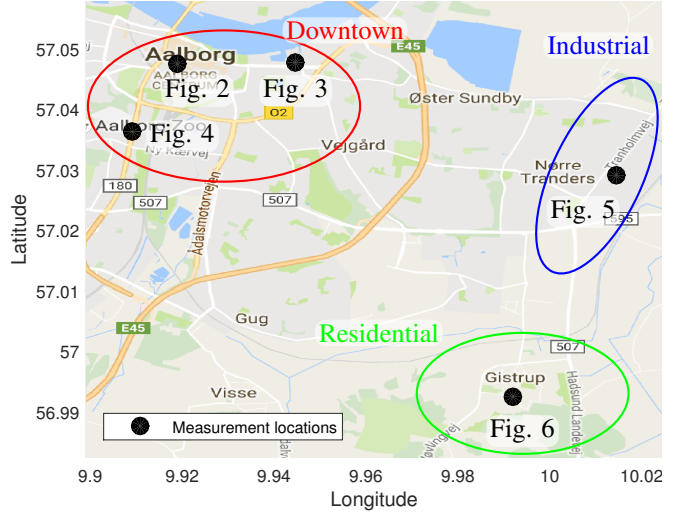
Downtown
Industrial
Aalborg
AALBORG CENTRUM
Fig. 2
Fig. 3
E45
Øster Sundby
O2
Aalborg Zoo
Fig. 4
Ny Kærvej
Vejgård
Nørre Tranders
Tranholmvej
180
507
507
Fig. 5
Adalsmotorvejen
Gug
E45
Residential
507
Gistrup
Visse
Hadsund Landevej
Measurement locations
Fig. 6
57.05
57.04
57.03
57.02
57.01
57
56.99
Latitude
9.9
9.92
9.94
9.96
9.98
10
10.02
Longitude